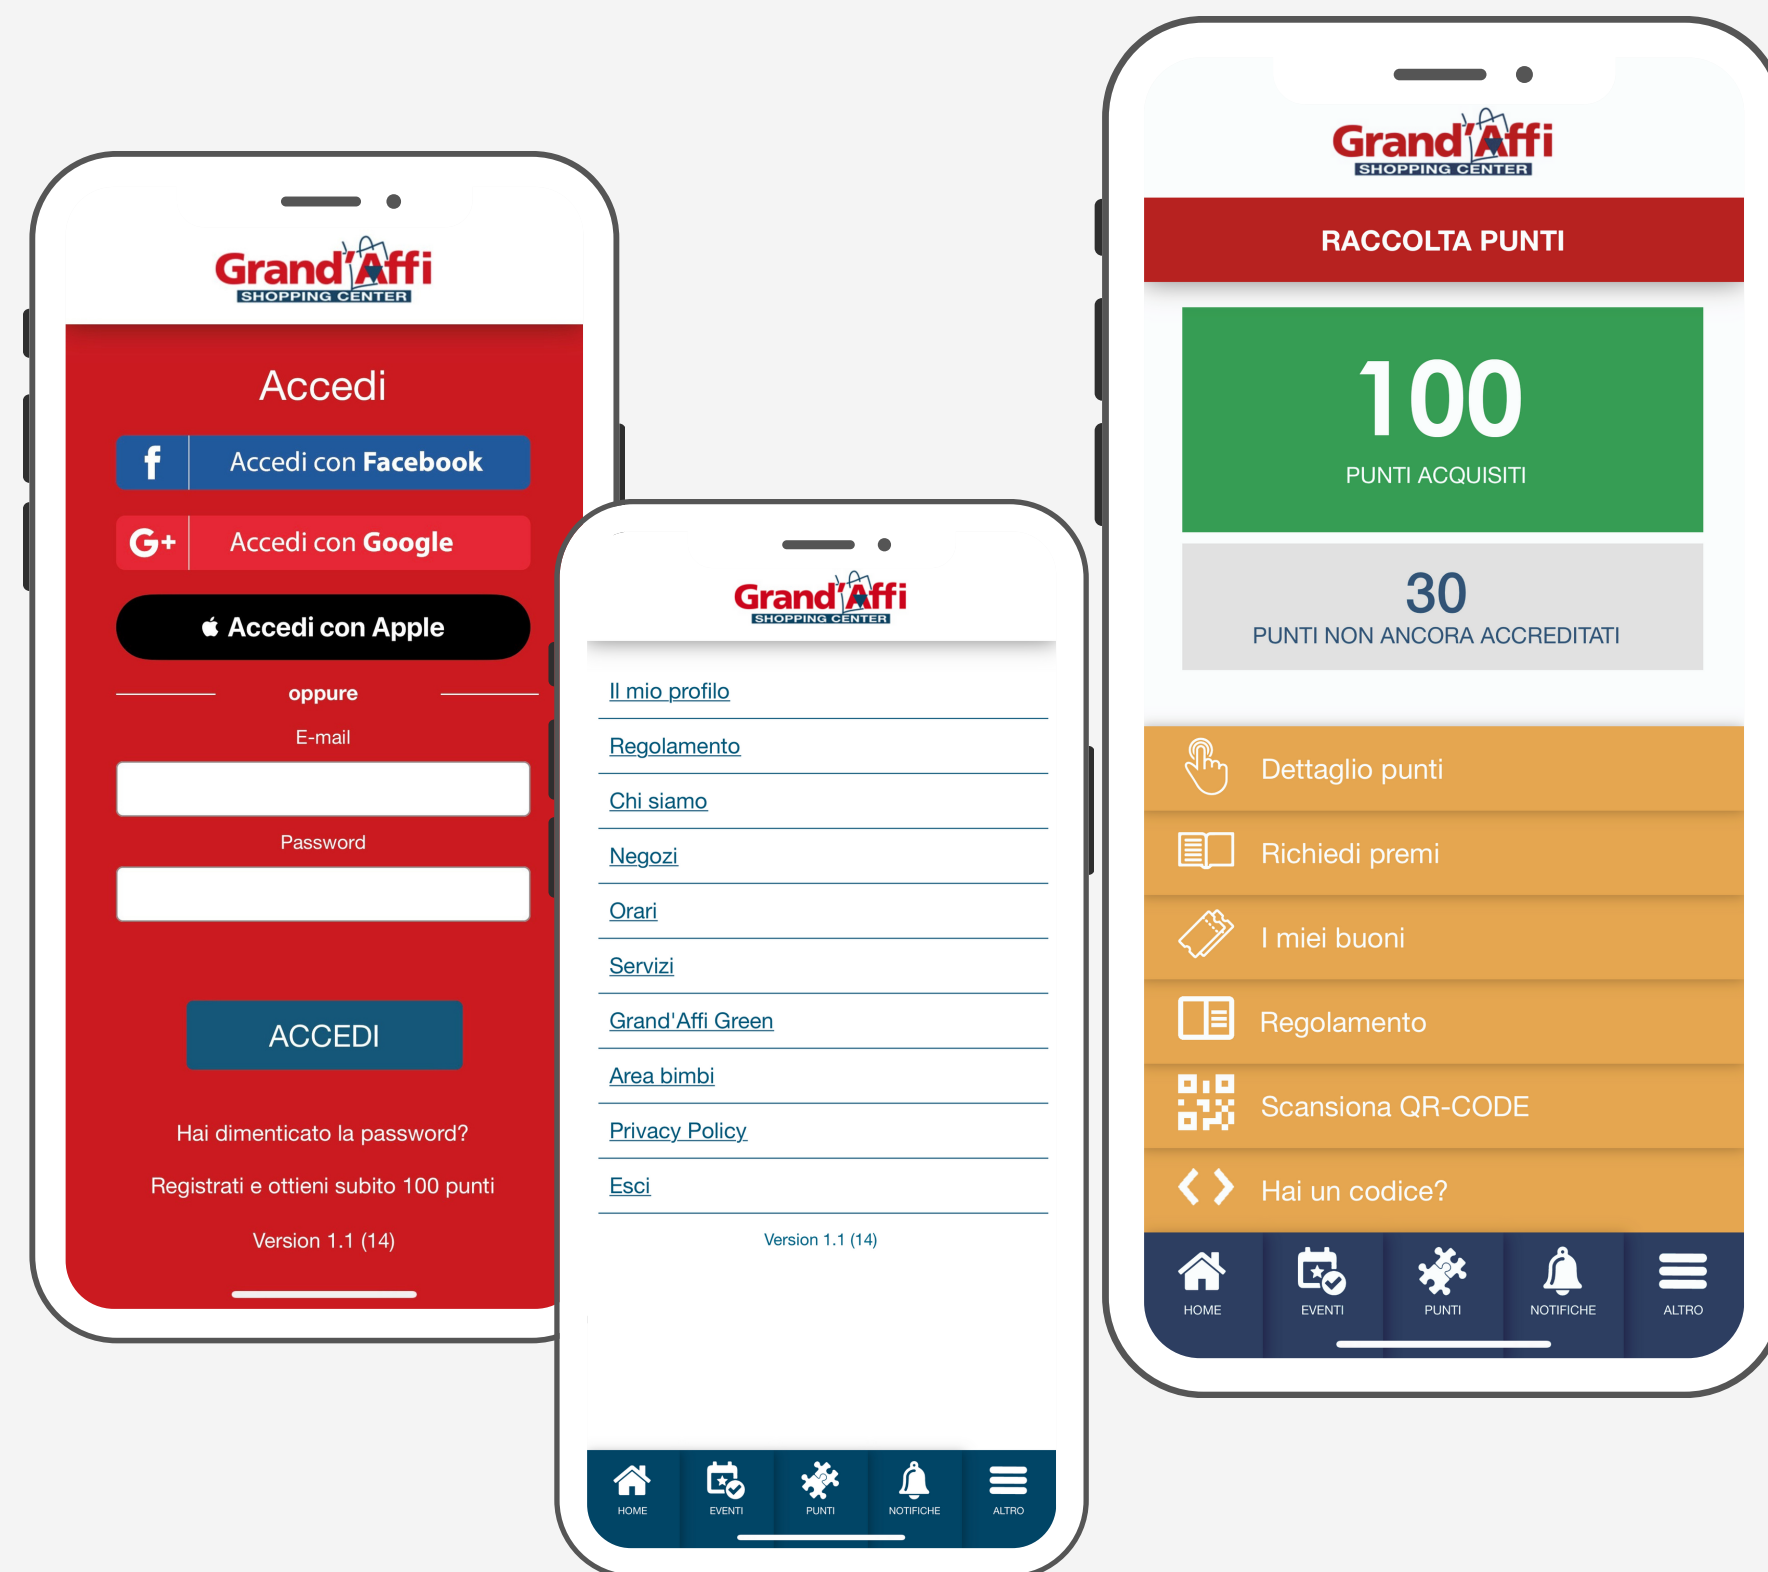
Grand'Affi
SHOPPING CENTER

Accedi

Accedi con Facebook

Accedi con Google

Accedi con Apple

oppure

E-mail

Password

ACCEDI

Hai dimenticato la password?

Registrati e ottieni subito 100 punti

Version 1.1 (14)

Grand'Affi
SHOPPING CENTER

Il mio profilo

Regolamento

Chi siamo

Negozi

Orari

Servizi

Grand'Affi Green

Area bimbi

Privacy Policy

Esci

Version 1.1 (14)

HOME EVENTI PUNTI NOTIFICHE ALTRO

Grand'Affi
SHOPPING CENTER

RACCOLTA PUNTI

100
PUNTI ACQUISITI

30
PUNTI NON ANCORA ACCREDITATI

Dettaglio punti

Richiedi premi

I miei buoni

Regolamento

Scansiona QR-CODE

Hai un codice?

HOME EVENTI PUNTI NOTIFICHE ALTRO